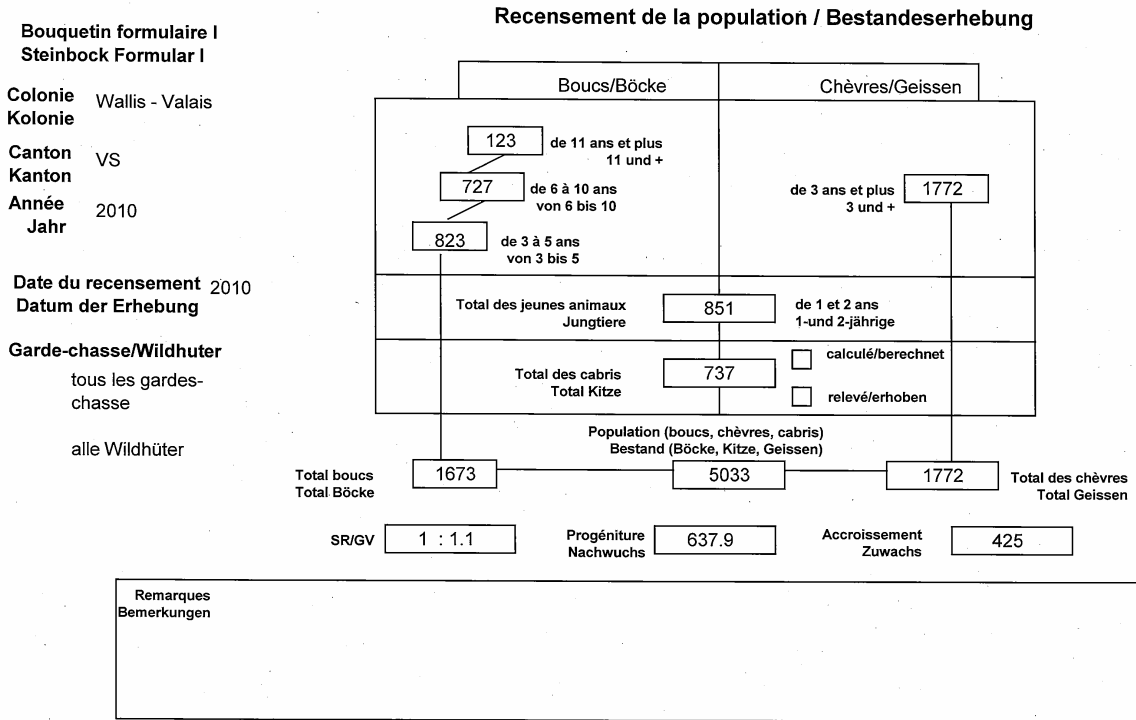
Bouquetin formulaire I
Steinbock Formular I

Recensement de la population / Bestandeserhebung

Colonie
Kolonie
Wallis - Valais

Canton
Kanton
VS

Année
Jahr
2010

Date du recensement
Datum der Erhebung
2010

Garde-chasse/Wildhuter
tous les gardes-chasse

alle Wildhüter

Boucs/Böcke

Chèvres/Geissen

123 de 11 ans et plus 11 und +

727 de 6 à 10 ans von 6 bis 10

823 de 3 à 5 ans von 3 bis 5

de 3 ans et plus 3 und + 1772

Total des jeunes animaux Jungtiere 851 de 1 et 2 ans 1-und 2-jährige

Total des cabris Total Kitze 737

calculé/berechnet

relevé/erhoben

Population (boucs, chèvres, cabris)
Bestand (Böcke, Kitze, Geissen)

Total boucs
Total Böcke
1673

5033

1772
Total des chèvres
Total Geissen

SR/GV 1 : 1.1

Progéniture
Nachwuchs
637.9

Accroissement
Zuwachs
425

Remarques
Bemerkungen